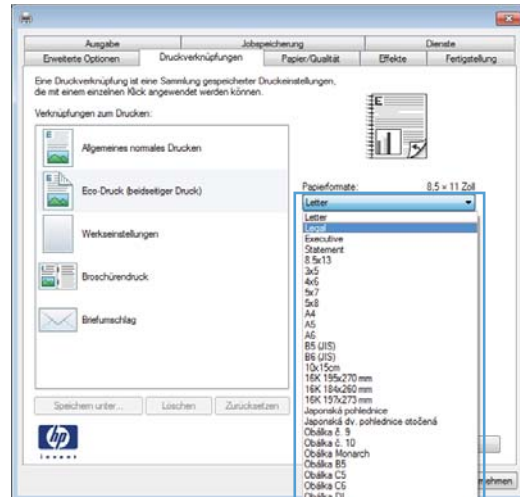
Ausgabe
Jobspeicherung
Dienste
Erweiterte Optionen
Druckverknüpfungen
Papier/Qualität
Effekte
Fertigstellung

Eine Druckverknüpfung ist eine Sammlung gespeicherter Druckeinstellungen, die mit einem einzelnen Klick angewendet werden können.

Verknüpfungen zum Drucken:

Allgemeines normales Drucken

Eco-Druck (beidseitiger Druck)

Werkseinstellungen

Broschürendruck

Briefumschlag

Papierformate:
8,5 × 11 Zoll
Letter
Letter
Legal
Executive
Statement
8.5x13
3x5
4x6
5x7
5x8
A4
A5
A6
B5 (JIS)
B6 (JIS)
10x15cm
16K 195x270 mm
16K 184x260 mm
16K 197x273 mm
Japonská pohlednice
Japonská dv. pohlednice otočená
Obálka č. 9
Obálka č. 10
Obálka Monarch
Obálka B5
Obálka C5
Obálka C6
Obálka DL

Speichern unter...
Löschen
Zurücksetzen

ehmen